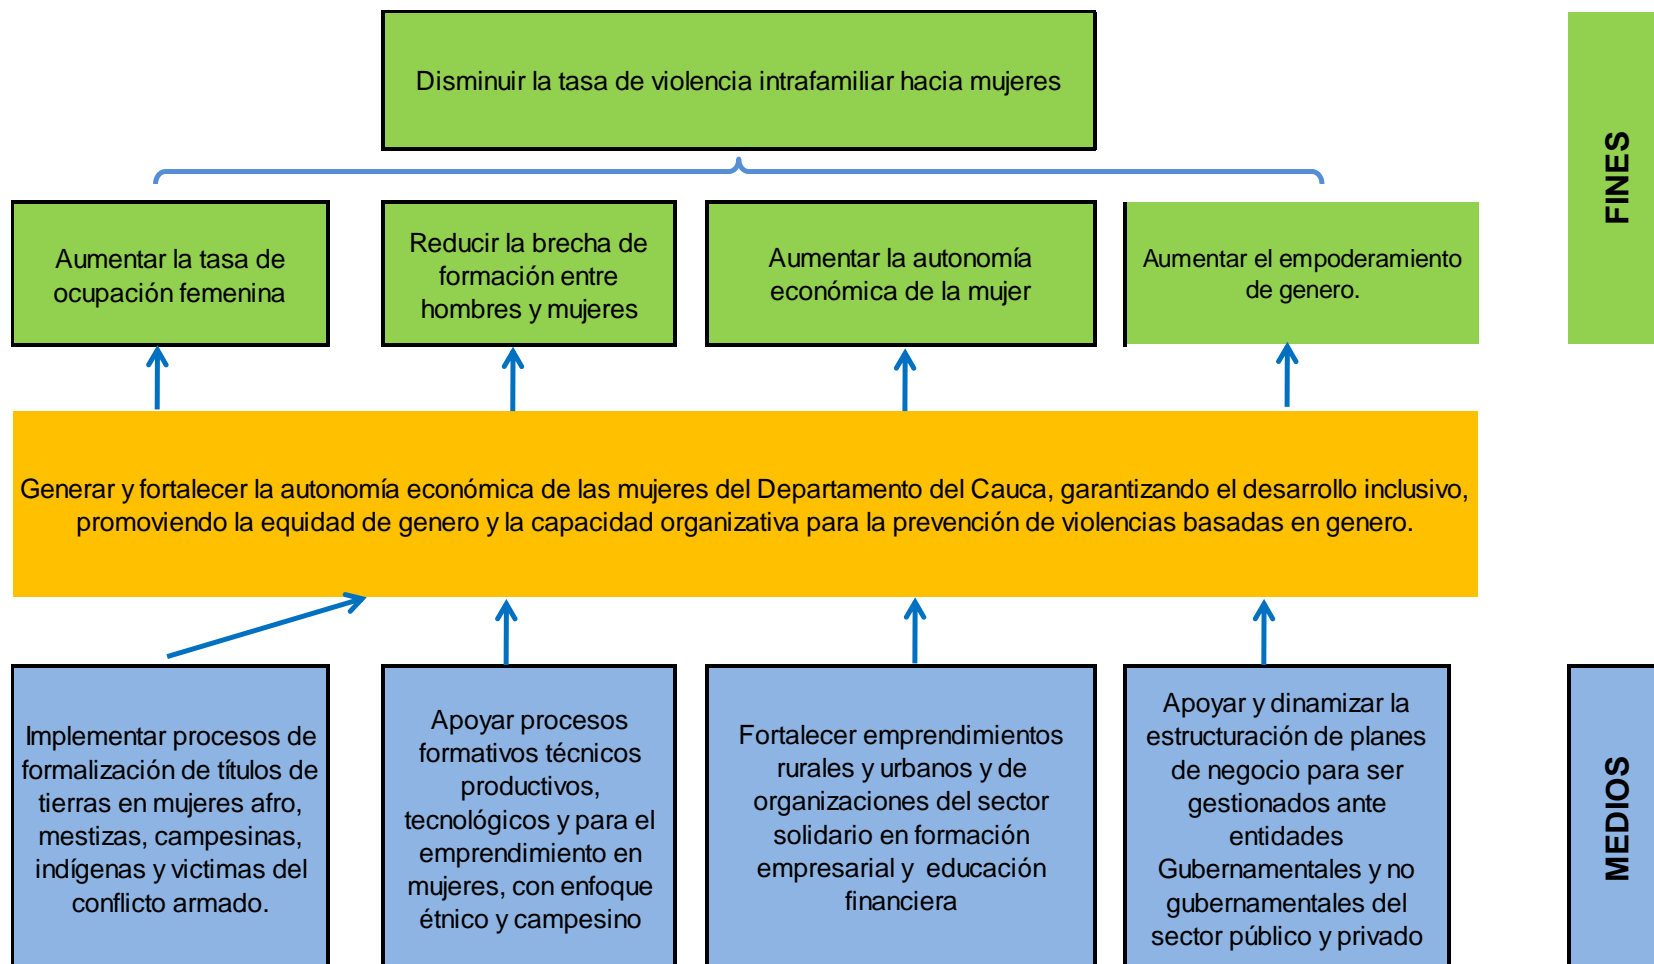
Disminuir la tasa de violencia intrafamiliar hacia mujeres

FINES

Aumentar la tasa de ocupación femenina

Reducir la brecha de formación entre hombres y mujeres

Aumentar la autonomía económica de la mujer

Aumentar el empoderamiento de genero.

Generar y fortalecer la autonomía económica de las mujeres del Departamento del Cauca, garantizando el desarrollo inclusivo, promoviendo la equidad de genero y la capacidad organizativa para la prevención de violencias basadas en genero.

Implementar procesos de formalización de títulos de tierras en mujeres afro, mestizas, campesinas, indígenas y victimas del conflicto armado.

Apoyar procesos formativos técnicos productivos, tecnológicos y para el emprendimiento en mujeres, con enfoque étnico y campesino

Fortalecer emprendimientos rurales y urbanos y de organizaciones del sector solidario en formación empresarial y educación financiera

Apoyar y dinamizar la estructuración de planes de negocio para ser gestionados ante entidades Gubernamentales y no gubernamentales del sector público y privado

MEDIOS